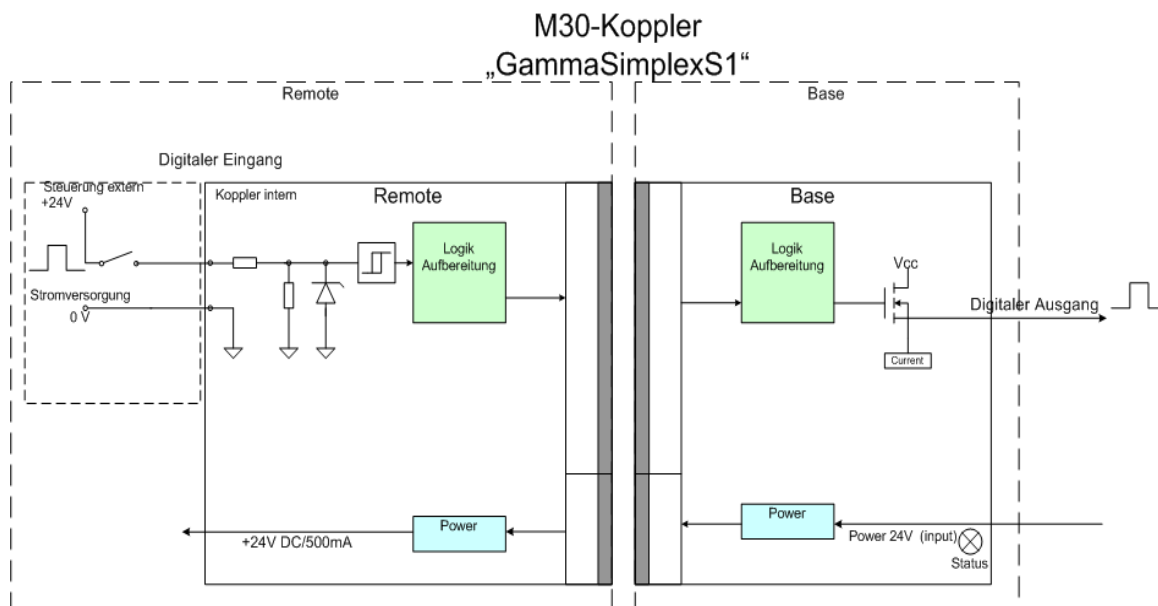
M30-Koppler
„GammaSimplexS1“

Remote

Base

Digitaler Eingang

Steuerung extern
+24V

Koppler intern

Remote

Logik
Aufbereitung

Stromversorgung
0 V

Base

Logik
Aufbereitung

Vcc

Digitaler Ausgang

Current

Power

+24V DC/500mA

Power

Power 24V (input)

Status